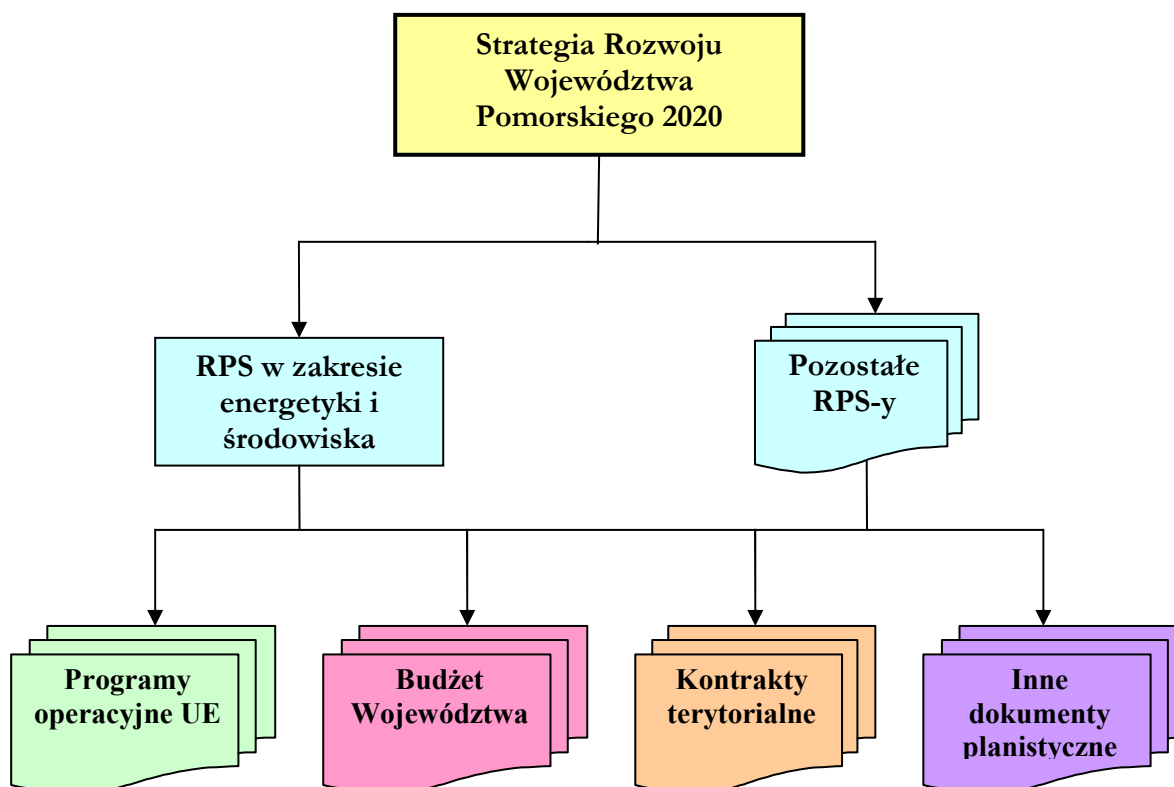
Strategia Rozwoju Województwa Pomorskiego 2020

RPS w zakresie energetyki i środowiska

Pozostałe RPS-y

Programy operacyjne UE

Budżet Województwa

Kontrakty terytorialne

Inne dokumenty planistyczne